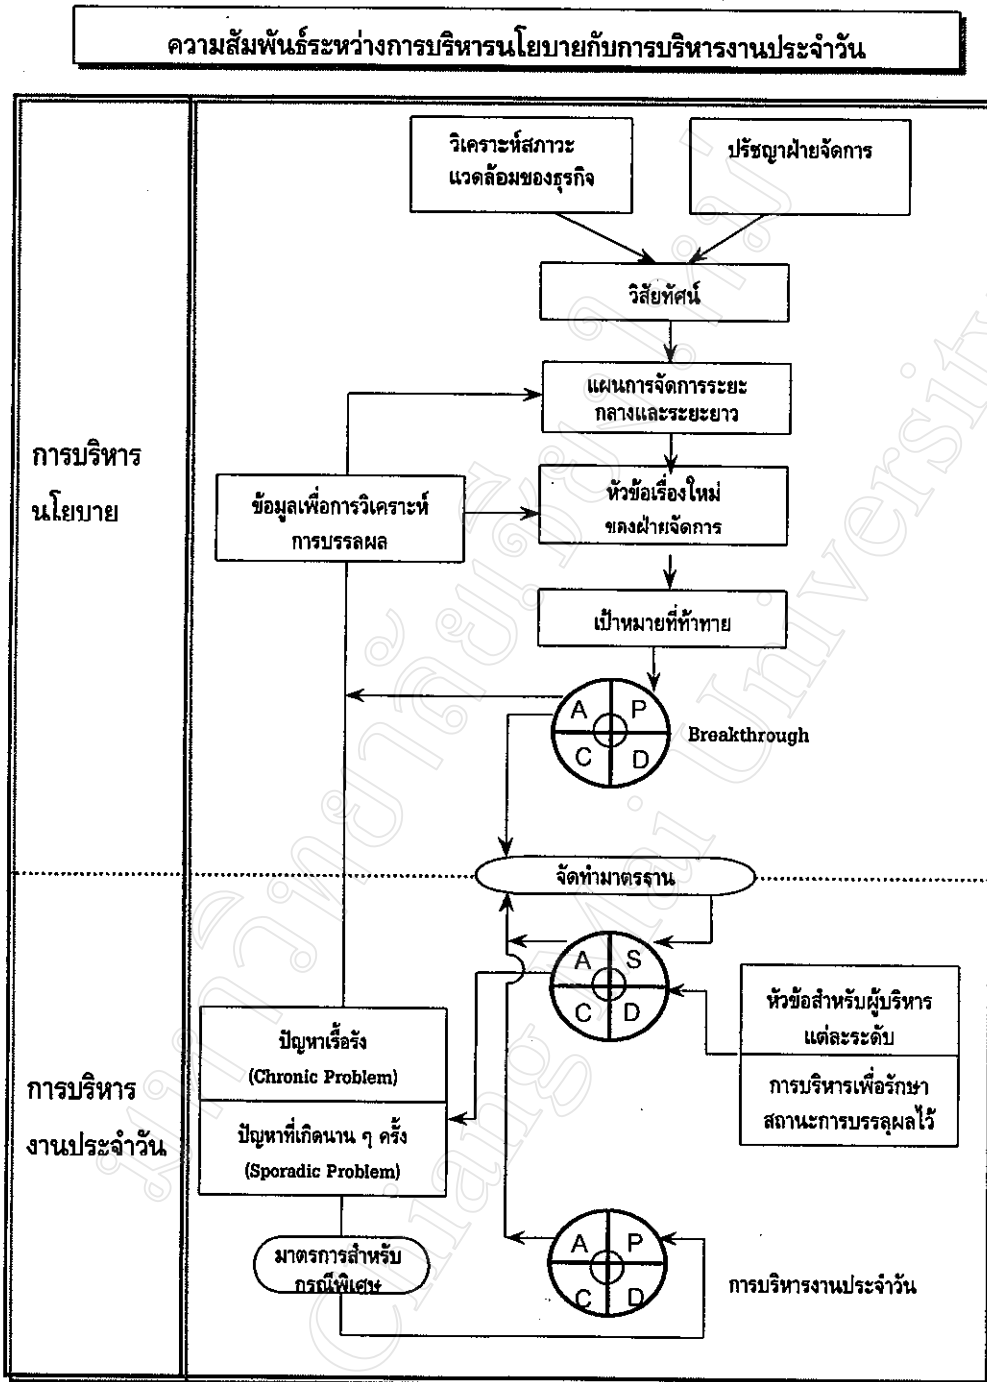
ความสัมพันธ์ระหว่างการบริหารนโยบายกับการบริหารงานประจำวัน

การบริหารนโยบาย

วิเคราะห์สภาวะแวดล้อมของธุรกิจ

ปรัชญาฝ่ายจัดการ

วิสัยทัศน์

แผนการจัดการระยะกลางและระยะยาว

ข้อมูลเพื่อการวิเคราะห์การบรรลผล

หัวข้อเรื่องใหม่ของฝ่ายจัดการ

เป้าหมายที่ท้าทาย

A P C D

Breakthrough

จัดทำมาตรฐาน

การบริหารงานประจำวัน

A S C D

หัวข้อสำหรับผู้บริหารแต่ละระดับ

การบริหารเพื่อรักษาสถานะการบรรลุผลไว้

ปัญหาเรื้อรัง (Chronic Problem)

ปัญหาที่เกิดนาน ๆ ครั้ง (Sporadic Problem)

มาตรการสำหรับกรณีพิเศษ

A P C D

การบริหารงานประจำวัน